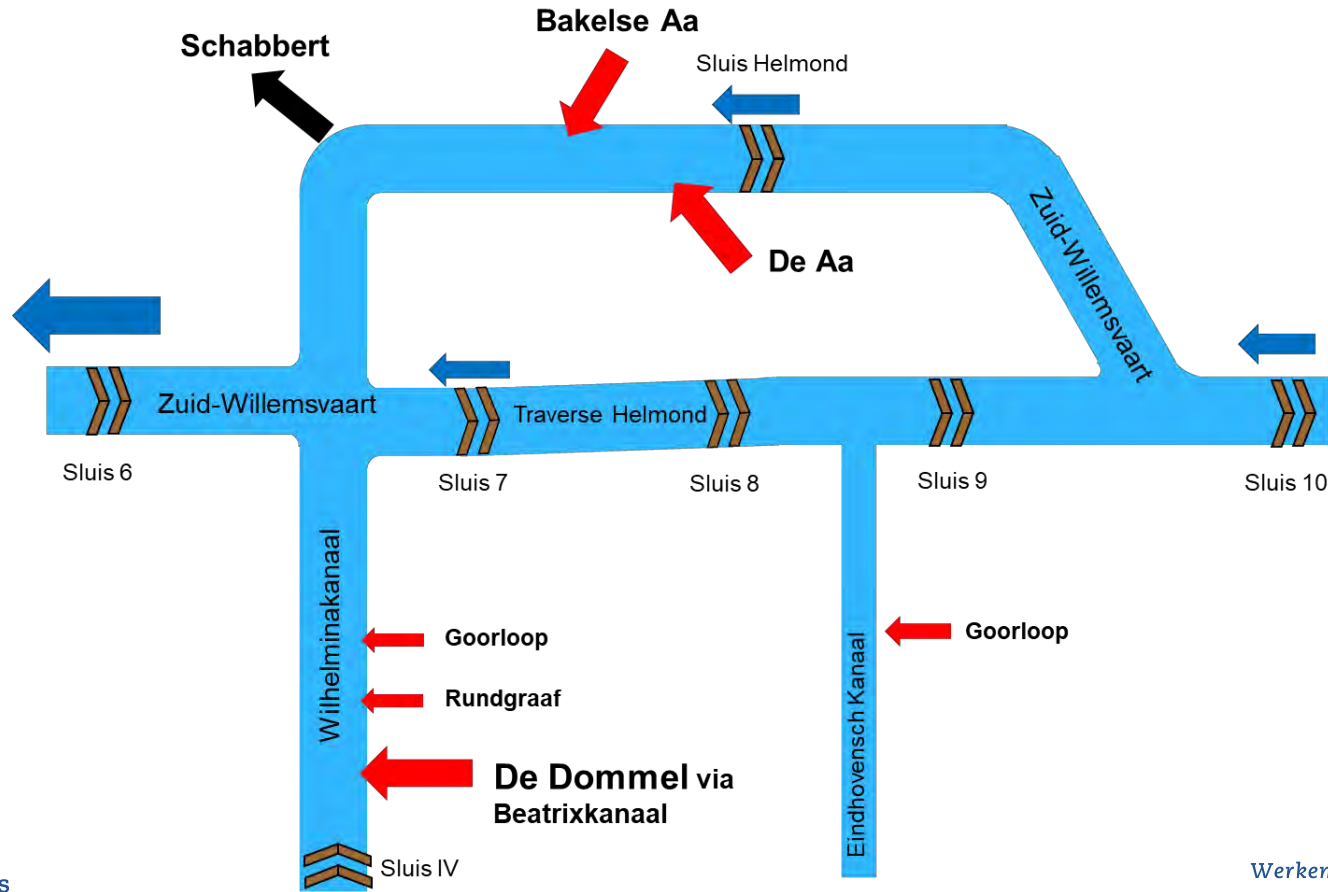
Bakelse Aa

Schabbert

Sluis Helmond

De Aa

Zuid-Willemsvaart

Zuid-Willemsvaart

Traverse Helmond

Sluis 6

Sluis 7

Sluis 8

Sluis 9

Sluis 10

Wilhelminakanaal

Eindhovensch Kanaal

Goorloop

Rundgraaf

Goorloop

De Dommel via Beatrixkanaal

Sluis IV

s

Werken